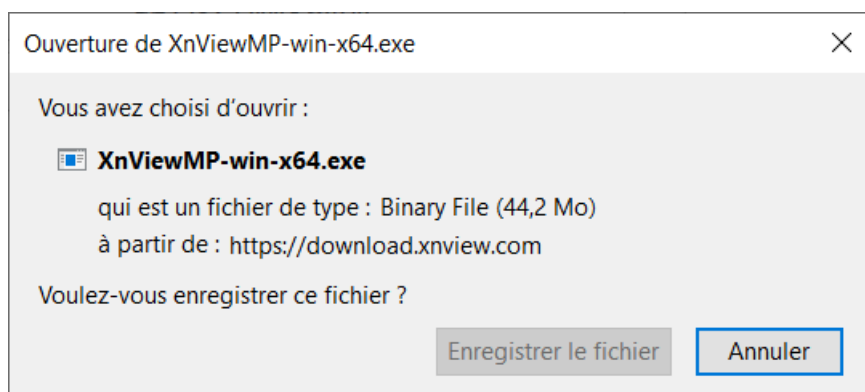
Ouverture de XnViewMP-win-x64.exe

Vous avez choisi d'ouvrir :

XnViewMP-win-x64.exe

qui est un fichier de type : Binary File (44,2 Mo)

à partir de : https://download.xnview.com

Voulez-vous enregistrer ce fichier ?

Enregistrer le fichier

Annuler